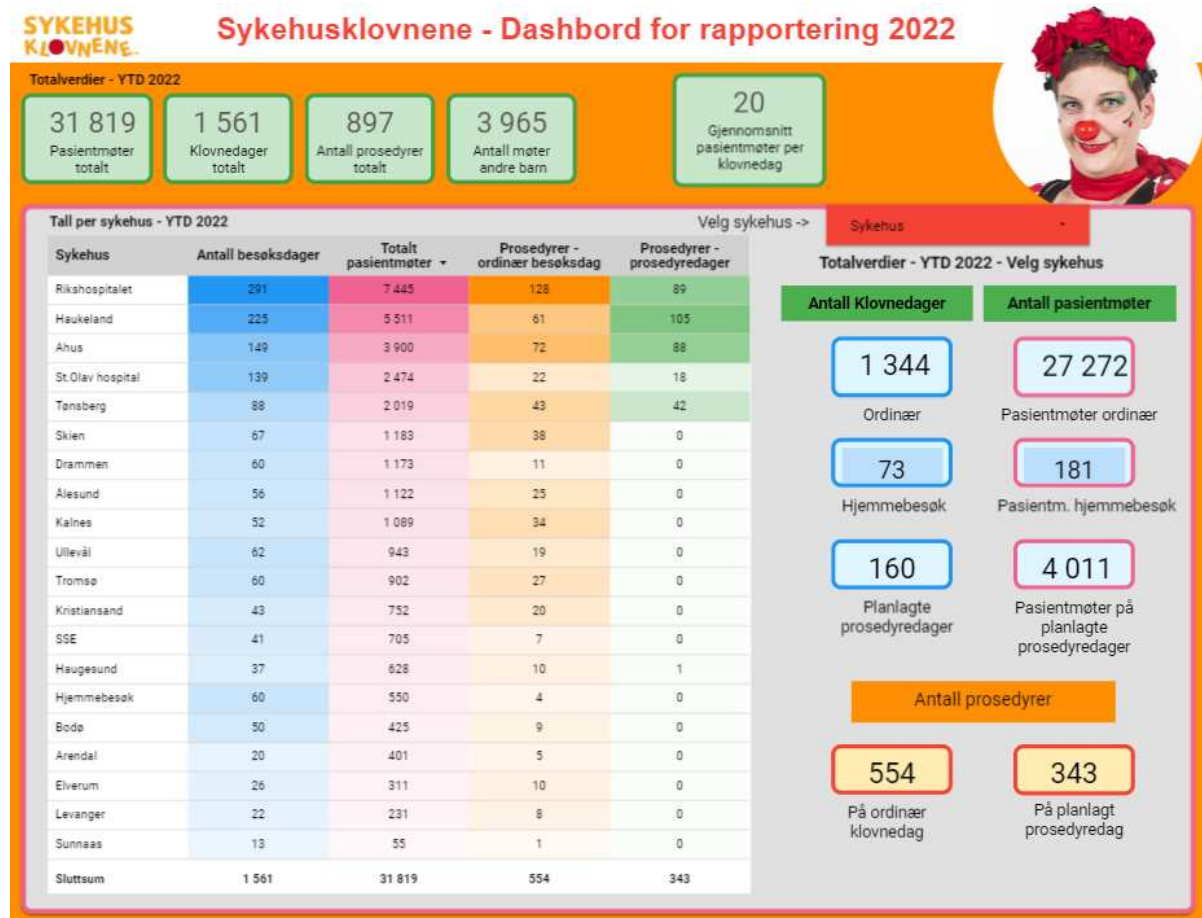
SYKEHUS KLOVNENE.

Sykehusklovnene - Dashbord for rapportering 2022

Totalverdier - YTD 2022

31 819
Pasientmøter totalt

1 561
Klovnedager totalt

897
Antall prosedyrer totalt

3 965
Antall møter andre barn

20
Gjennomsnitt pasientmøter per klovnedag

Tall per sykehus - YTD 2022

Velg sykehus ->

Sykehus

| Sykehus | Antall besøksdager | Totalt pasientmøter ▾ | Prosedyrer - ordinær besøksdag | Prosedyrer - prosedyredager |
|---|---|---|---|---|
| Rikshospitalet | 291 | 7 445 | 128 | 89 |
| Haukeland | 225 | 5 511 | 61 | 105 |
| Ahus | 149 | 3 900 | 72 | 88 |
| St.Olav hospital | 139 | 2 474 | 22 | 18 |
| Tønsberg | 88 | 2 019 | 43 | 42 |
| Skien | 67 | 1 183 | 38 | 0 |
| Drammen | 60 | 1 173 | 11 | 0 |
| Ålesund | 56 | 1 122 | 25 | 0 |
| Kalnes | 52 | 1 089 | 34 | 0 |
| Ullevål | 62 | 943 | 19 | 0 |
| Tromsø | 60 | 902 | 27 | 0 |
| Kristiansand | 43 | 752 | 20 | 0 |
| SSE | 41 | 705 | 7 | 0 |
| Haugesund | 37 | 628 | 10 | 1 |
| Hjemmebesøk | 60 | 550 | 4 | 0 |
| Bodø | 50 | 425 | 9 | 0 |
| Arendal | 20 | 401 | 5 | 0 |
| Elverum | 26 | 311 | 10 | 0 |
| Levanger | 22 | 231 | 8 | 0 |
| Sunnaas | 13 | 55 | 1 | 0 |
| Sluttsum | 1 561 | 31 819 | 554 | 343 |

Totalverdier - YTD 2022 - Velg sykehus

Antall Klovnedager

Antall pasientmøter

1 344
Ordinær

27 272
Pasientmøter ordinær

73
Hjemmebesøk

181
Pasientm. hjemmebesøk

160
Planlagte prosedyredager

4 011
Pasientmøter på planlagte prosedyredager

Antall prosedyrer

554
På ordinær klovnedag

343
På planlagt prosedyredag